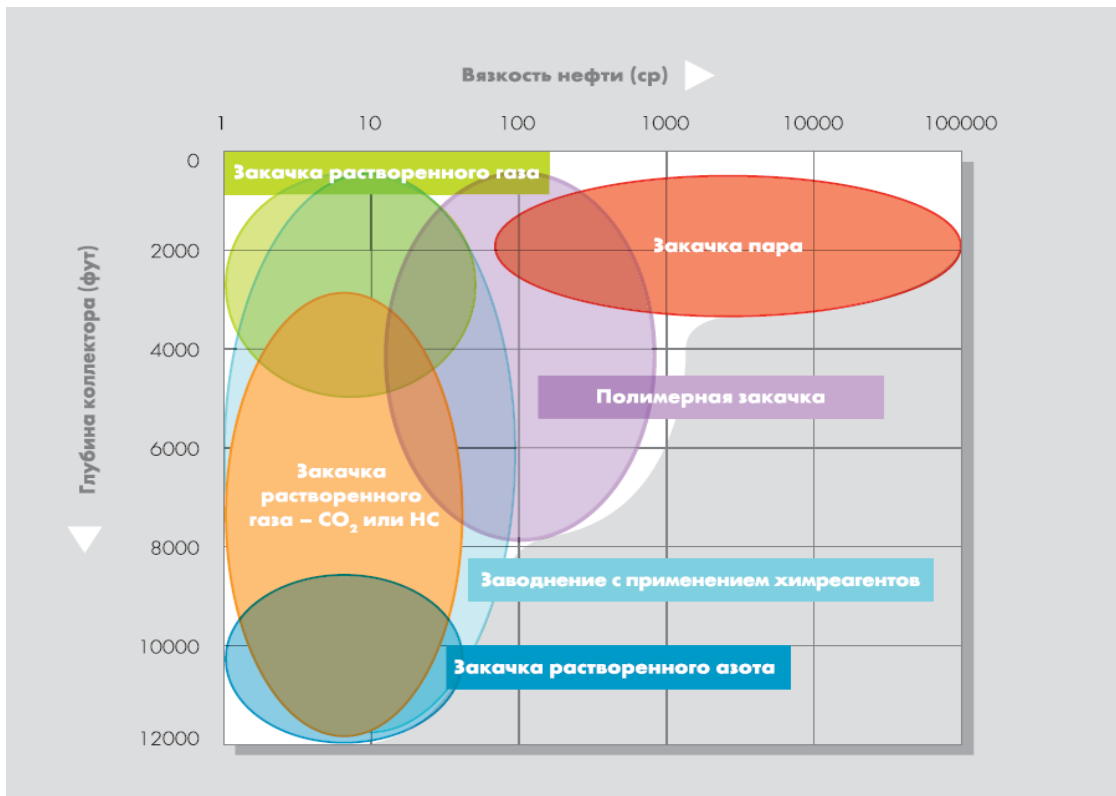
Вязкость нефти (ср)

1
10
100
1000
10000
100000

Глубина коллектора (фут)

0
2000
4000
6000
8000
10000
12000

Закачка растворенного газа

Закачка пара

Полимерная закачка

Закачка растворенного газа – $CO_2$ или НС

Заводнение с применением химреагентов

Закачка растворенного азота